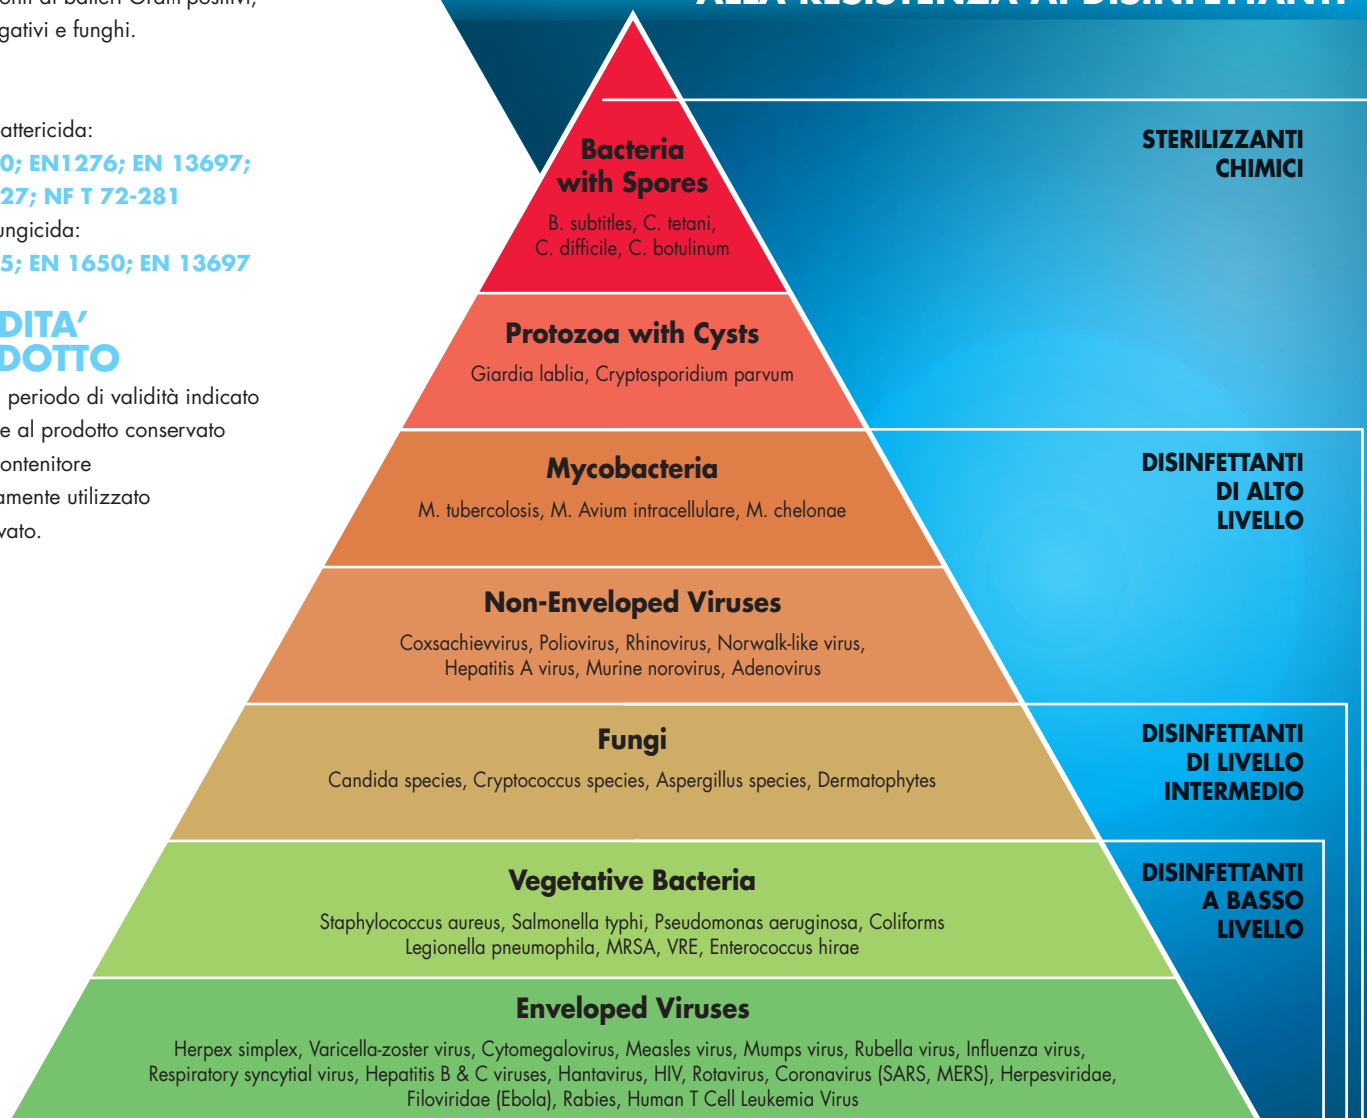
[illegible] di batteri Gram positivi,
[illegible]gativi e funghi.

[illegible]attericida:
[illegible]0; EN1276; EN 13697;
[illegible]27; NF T 72-281
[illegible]ungicida:
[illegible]5; EN 1650; EN 13697

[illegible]DITA'
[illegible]DOTTO

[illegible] periodo di validità indicato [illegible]e al prodotto conservato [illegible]ontenitore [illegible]amente utilizzato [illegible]vato.

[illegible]ALLA RESISTENZA AI DISINFETTANTI

Bacteria with Spores
B. subtitles, C. tetani, C. difficile, C. botulinum

Protozoa with Cysts
Giardia lablia, Cryptosporidium parvum

Mycobacteria
M. tubercolosis, M. Avium intracellulare, M. chelonae

Non-Enveloped Viruses
Coxsachievvirus, Poliovirus, Rhinovirus, Norwalk-like virus, Hepatitis A virus, Murine norovirus, Adenovirus

Fungi
Candida species, Cryptococcus species, Aspergillus species, Dermatophytes

Vegetative Bacteria
Staphylococcus aureus, Salmonella typhi, Pseudomonas aeruginosa, Coliforms Legionella pneumophila, MRSA, VRE, Enterococcus hirae

Enveloped Viruses
Herpex simplex, Varicella-zoster virus, Cytomegalovirus, Measles virus, Mumps virus, Rubella virus, Influenza virus, Respiratory syncytial virus, Hepatitis B & C viruses, Hantavirus, HIV, Rotavirus, Coronavirus (SARS, MERS), Herpesviridae, Filoviridae (Ebola), Rabies, Human T Cell Leukemia Virus

STERILIZZANTI CHIMICI

DISINFETTANTI DI ALTO LIVELLO

DISINFETTANTI DI LIVELLO INTERMEDIO

DISINFETTANTI A BASSO LIVELLO